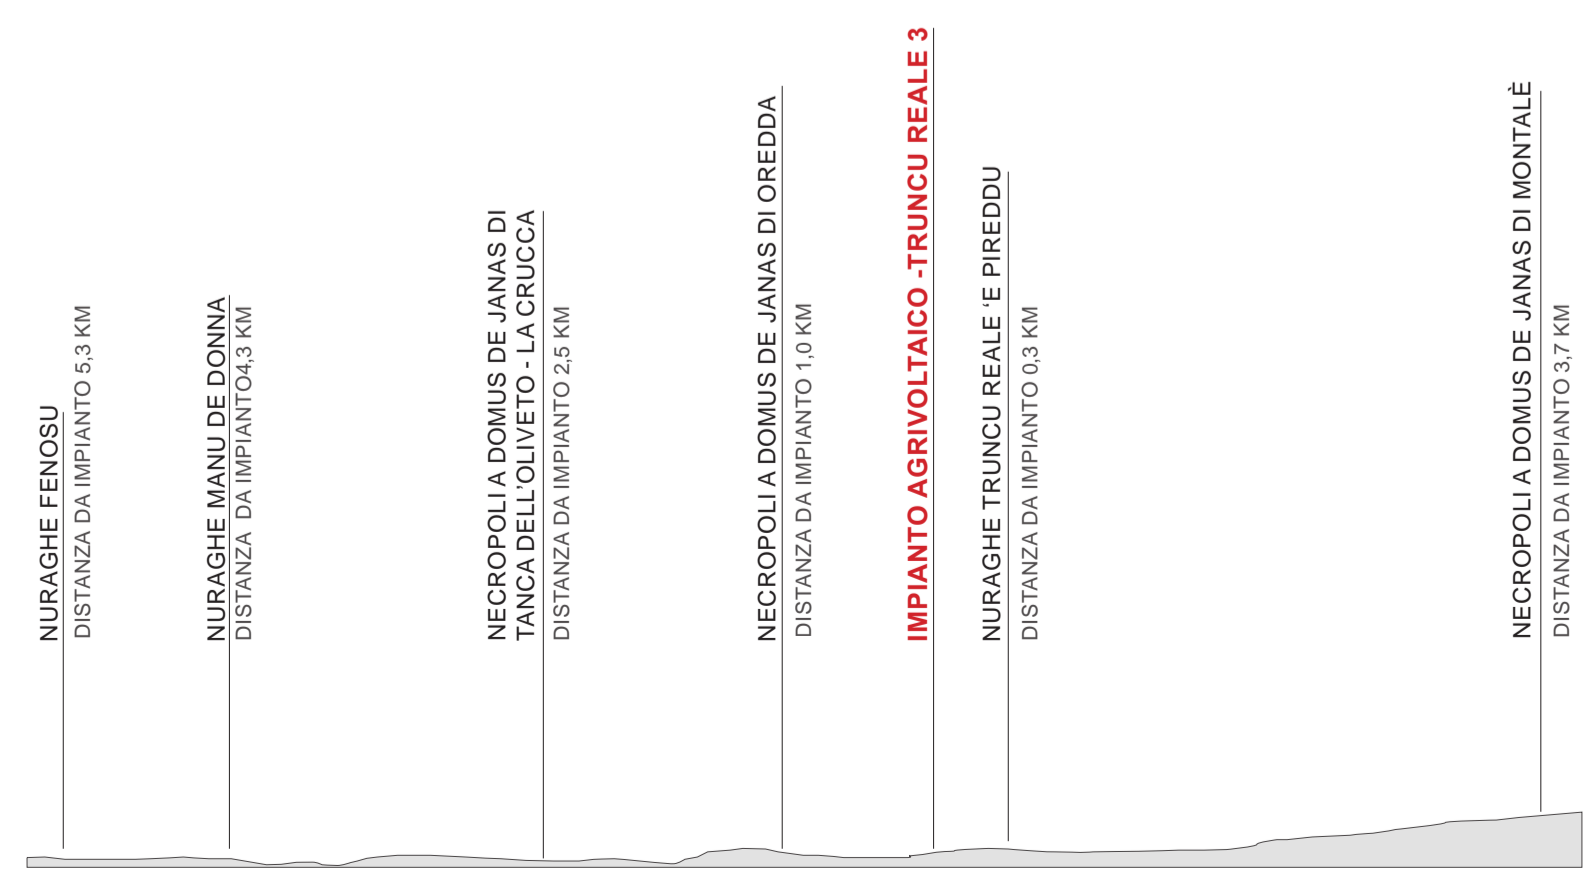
NURAGHE FENOSU
DISTANZA DA IMPIANTO 5,3 KM

NURAGHE MANU DE DONNA
DISTANZA DA IMPIANTO4,3 KM

NECROPOLI A DOMUS DE JANAS DI TANCA DELL'OLIVETO - LA CRUCCA
DISTANZA DA IMPIANTO 2,5 KM

NECROPOLI A DOMUS DE JANAS DI OREDDA
DISTANZA DA IMPIANTO 1,0 KM

IMPIANTO AGRIVOLTAICO -TRUNCU REALE 3

NURAGHE TRUNCU REALE 'E PIREDDU
DISTANZA DA IMPIANTO 0,3 KM

NECROPOLI A DOMUS DE JANAS DI MONTALÈ
DISTANZA DA IMPIANTO 3,7 KM